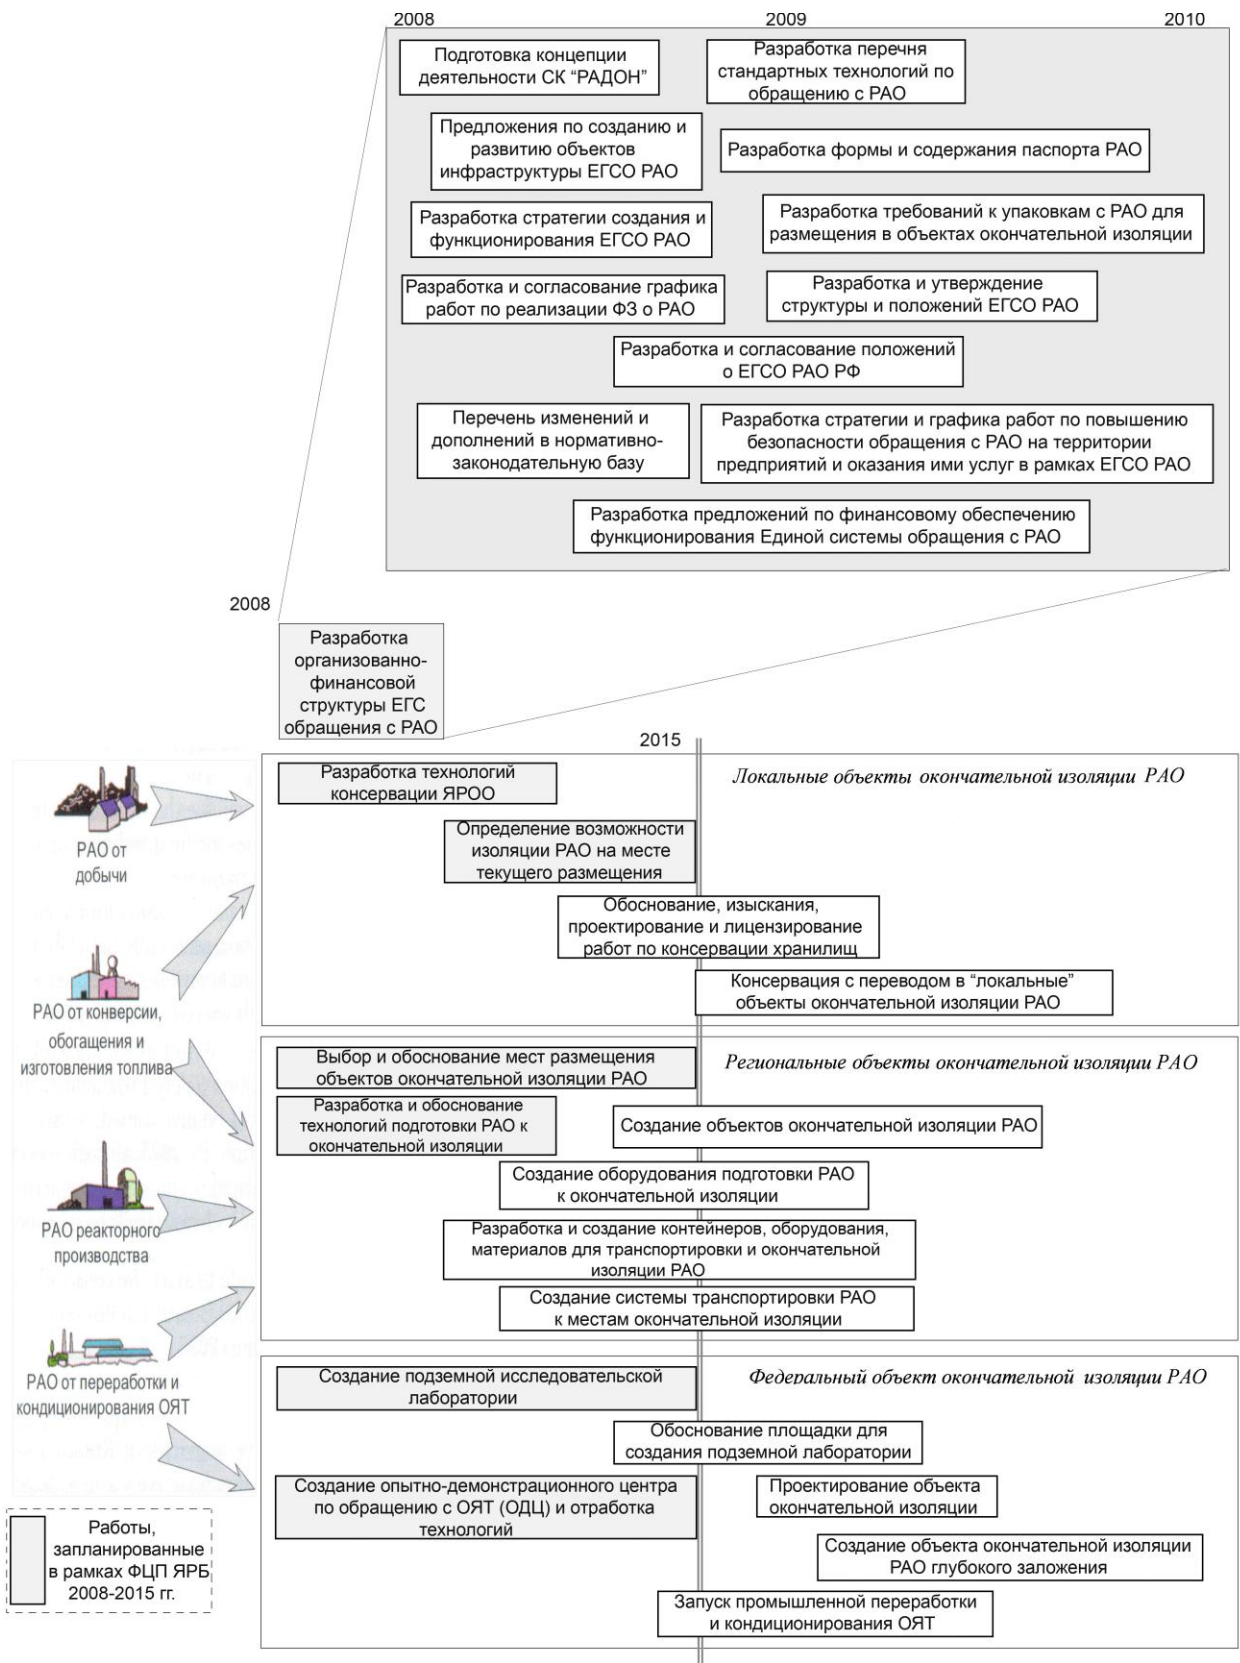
2008
2009
2010

Подготовка концепции деятельности СК "РАДОН"

Разработка перечня стандартных технологий по обращению с РАО

Предложения по созданию и развитию объектов инфраструктуры ЕГСО РАО

Разработка формы и содержания паспорта РАО

Разработка стратегии создания и функционирования ЕГСО РАО

Разработка требований к упаковкам с РАО для размещения в объектах окончательной изоляции

Разработка и согласование графика работ по реализации ФЗ о РАО

Разработка и утверждение структуры и положений ЕГСО РАО

Разработка и согласование положений о ЕГСО РАО РФ

Перечень изменений и дополнений в нормативно-законодательную базу

Разработка стратегии и графика работ по повышению безопасности обращения с РАО на территории предприятий и оказания ими услуг в рамках ЕГСО РАО

Разработка предложений по финансовому обеспечению функционирования Единой системы обращения с РАО

2008

Разработка организованно-финансовой структуры ЕГС обращения с РАО

2015

Локальные объекты окончательной изоляции РАО

Разработка технологий консервации ЯРОО

Определение возможности изоляции РАО на месте текущего размещения

Обоснование, изыскания, проектирование и лицензирование работ по консервации хранилищ

Консервация с переводом в "локальные" объекты окончательной изоляции РАО

РАО от добычи

РАО от конверсии, обогащения и изготовления топлива

Региональные объекты окончательной изоляции РАО

Выбор и обоснование мест размещения объектов окончательной изоляции РАО

Разработка и обоснование технологий подготовки РАО к окончательной изоляции

Создание объектов окончательной изоляции РАО

Создание оборудования подготовки РАО к окончательной изоляции

Разработка и создание контейнеров, оборудования, материалов для транспортировки и окончательной изоляции РАО

Создание системы транспортировки РАО к местам окончательной изоляции

РАО реакторного производства

РАО от переработки и кондиционирования ОЯТ

Федеральный объект окончательной изоляции РАО

Создание подземной исследовательской лаборатории

Обоснование площадки для создания подземной лаборатории

Создание опытно-демонстрационного центра по обращению с ОЯТ (ОДЦ) и отработка технологий

Проектирование объекта окончательной изоляции

Создание объекта окончательной изоляции РАО глубокого заложения

Запуск промышленной переработки и кондиционирования ОЯТ

Работы, запланированные в рамках ФЦП ЯРБ 2008-2015 гг.